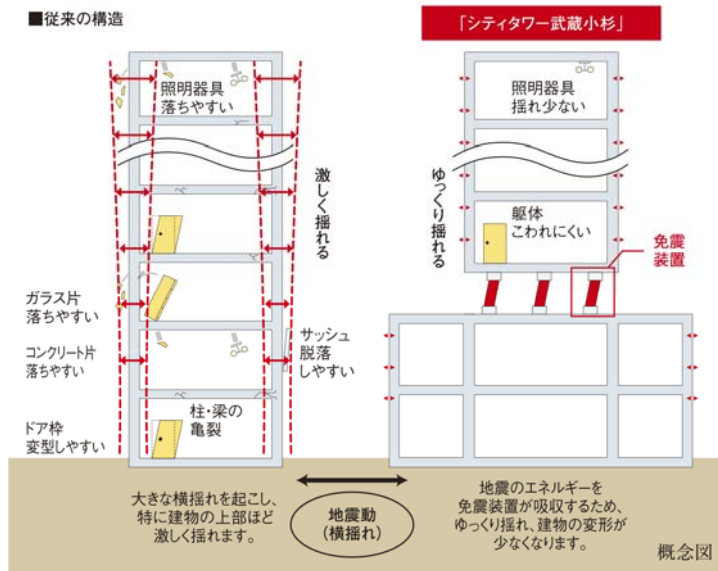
■従来の構造

照明器具
落ちやすい

激しく揺れる

ガラス片
落ちやすい

コンクリート片
落ちやすい

サッシュ
脱落
しやすい

ドア枠
変型しやすい

柱・梁の
亀裂

大きな横揺れを起こし、
特に建物の上部ほど
激しく揺れます。

地震動
(横揺れ)

「シティタワー武蔵小杉」

照明器具
揺れ少ない

ゆっくり揺れる

躯体
こわれにくい

免震
装置

地震のエネルギーを
免震装置が吸収するため、
ゆっくり揺れ、建物の変形が
少なくなります。

概念図